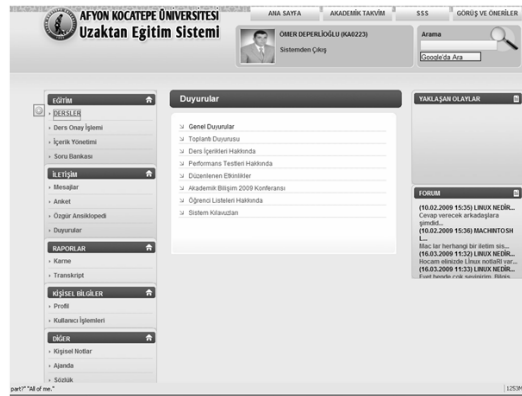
AFYON KOCATEPE ÜNİVERSİTESİ
Uzaktan Egitim Sistemi

ANA SAYFA | AKADEMİK TAKVİM | SSS | GÖRÜŞ VE ÖNERİLER

ÖMER DEPERLİOĞLU (KA0223)
Sistemden Çıkış

Arama
Google'da Ara

EĞİTİM
DERSLER
Ders Onay İşlemi
İçerik Yönetimi
Soru Bankası

İLETİŞİM
Mesajlar
Anket
Özgür Ansiklopedi
Duyurular

RAPORLAR
Karne
Transkript

KİŞİSEL BİLGİLER
Profil
Kullanıcı İşlemleri

DİĞER
Kişisel Notlar
Ajanda
Sözlük

Duyurular
Genel Duyurular
Toplantı Duyurusu
Ders İçerikleri Hakkında
Performans Testleri Hakkında
Düzenlenen Etkinlikler
Akademik Bilişim 2009 Konferansı
Öğrenci Listeleri Hakkında
Sistem Kılavuzları

YAKLAŞAN OLAYLAR

FORUM
(10.02.2009 15:35) LINUX NEDİR...
Cevap verecek arkadaşlara şimdid...
(10.02.2009 15:36) MACHINTOSH L...
Mac lar herhangi bir iletim sis...
(16.03.2009 11:32) LINUX NEDİR...
Hocam elinizde Linux notlafil var...
(16.03.2009 11:33) LINUX NEDİR...
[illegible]

part?" "All of me."
1253